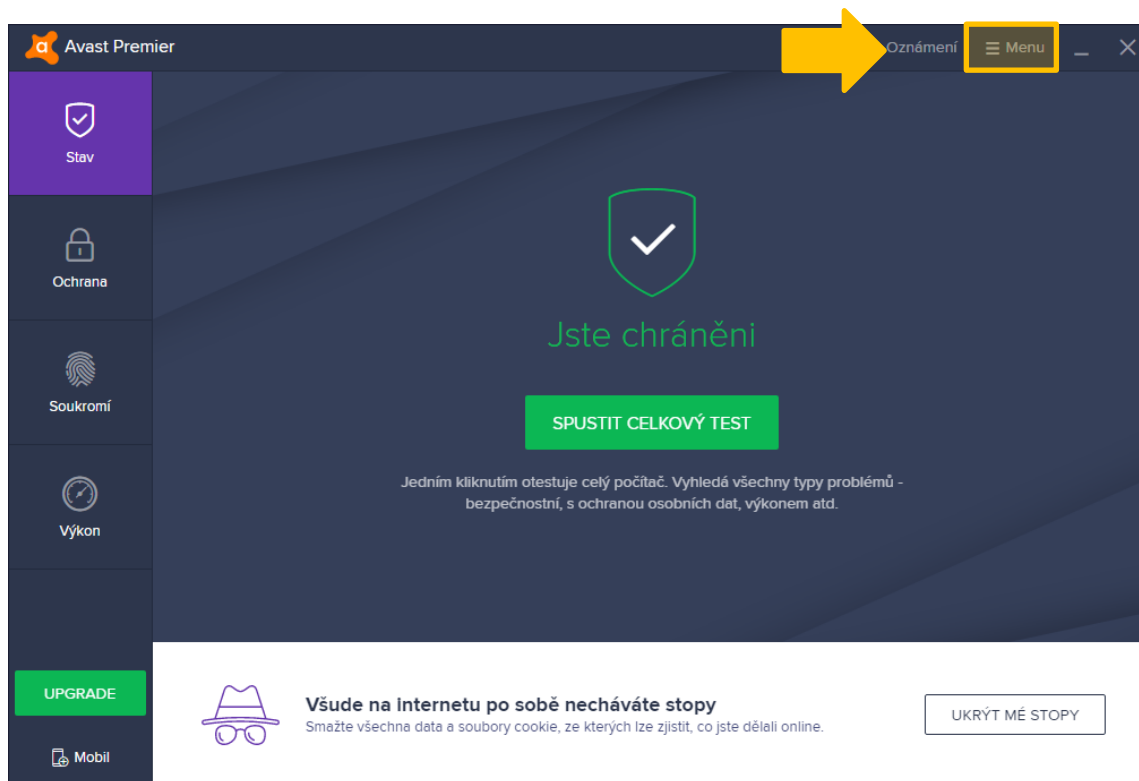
Avast Premier

Oznámení

Menu

Stav

Ochrana

Soukromí

Výkon

UPGRADE

Mobil

Jste chráněni

SPUSTIT CELKOVÝ TEST

Jedním kliknutím otestuje celý počítač. Vyhledá všechny typy problémů - bezpečnostní, s ochranou osobních dat, výkonem atd.

Všude na Internetu po sobě necháváte stopy

Smažte všechna data a soubory cookie, ze kterých lze zjistit, co jste dělali online.

UKRÝT MÉ STOPY